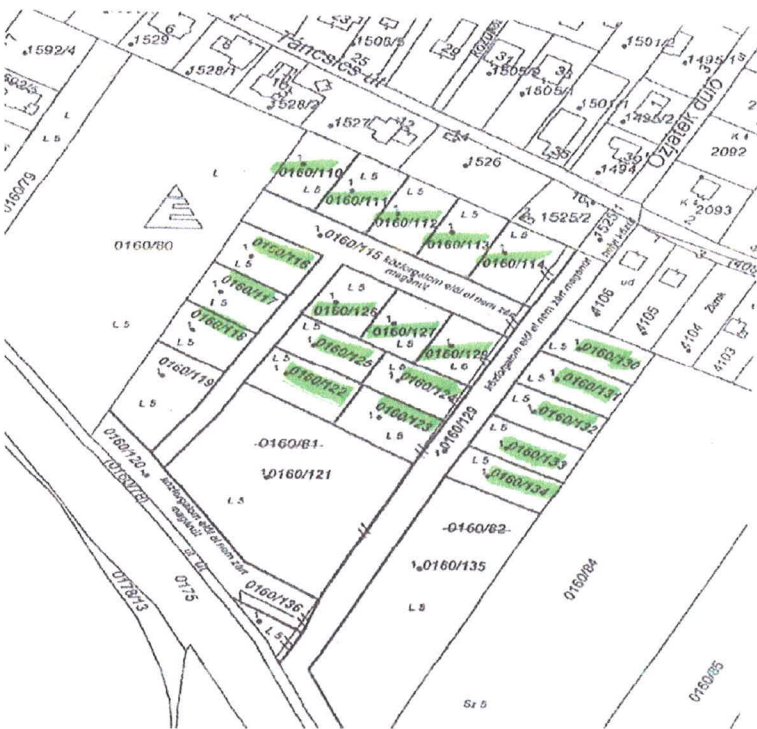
6
1529
1592/4
1528/1
Táncsics út
25
1508/5
1505/2
1505/1
1501/2
1495/1
1501/1
1495/2
1528/2
1527
12
1526
Őzdek dűlő
2092
1494
L 5
0160/79
0160/110
0160/111
0160/112
0160/113
0160/114
1525/2
2093
0160/80
0160/115 közforgalom elől el nem zárt magánút
0160/116
0160/117
0160/118
0160/119
0160/126
0160/127
0160/125
0160/128
0160/122
0160/124
0160/123
közforgalom elől el nem zárt magánút
4106
4105
4104
4103
0160/130
0160/131
0160/132
0160/133
0160/134
0160/129
-0160/81-
0160/121
0160/120 közforgalom elől el nem zárt magánút
0160/76
0178/13
0175
0160/136
-0160/82-
0160/135
0160/84
0160/85
L 5
Sz 5